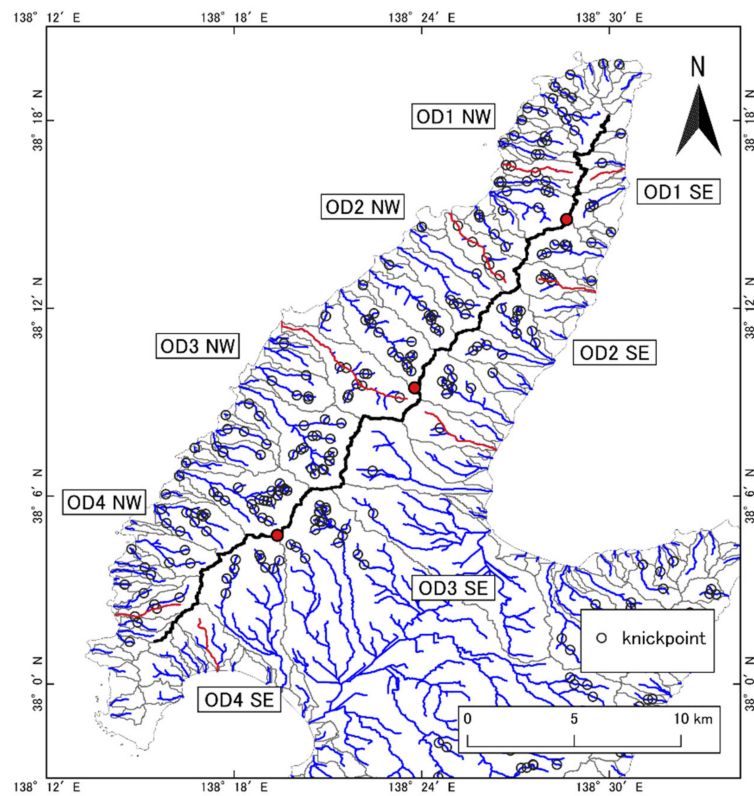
138° 12′ E
138° 18′ E
138° 24′ E
138° 30′ E
38° 18′ N
38° 12′ N
38° 6′ N
38° 0′ N
N
OD1 NW
OD1 SE
OD2 NW
OD2 SE
OD3 NW
OD3 SE
OD4 NW
OD4 SE
knickpoint
0
5
10 km
138° 12′ E
138° 18′ E
138° 24′ E
138° 30′ E
38° 18′ N
38° 12′ N
38° 6′ N
38° 0′ N